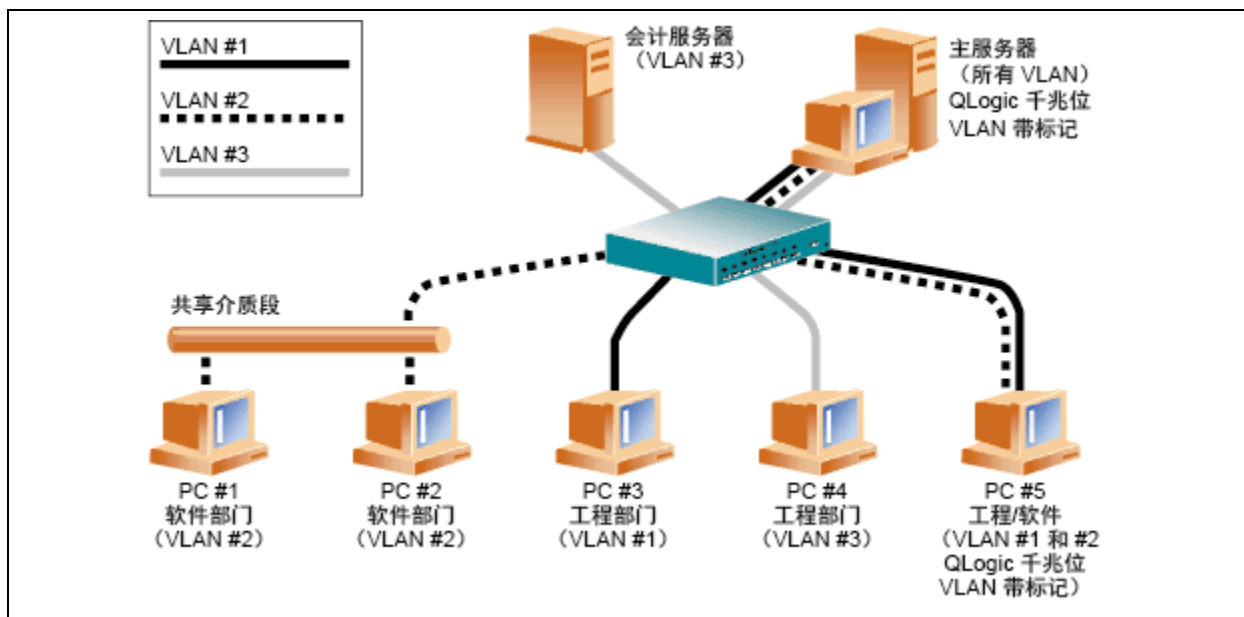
VLAN #1
VLAN #2
VLAN #3

会计服务器
（VLAN #3）

主服务器
（所有 VLAN）
QLogic 千兆位
VLAN 带标记

共享介质段

PC #1
软件部门
（VLAN #2）

PC #2
软件部门
（VLAN #2）

PC #3
工程部门
（VLAN #1）

PC #4
工程部门
（VLAN #3）

PC #5
工程/软件
（VLAN #1 和 #2
QLogic 千兆位
VLAN 带标记）